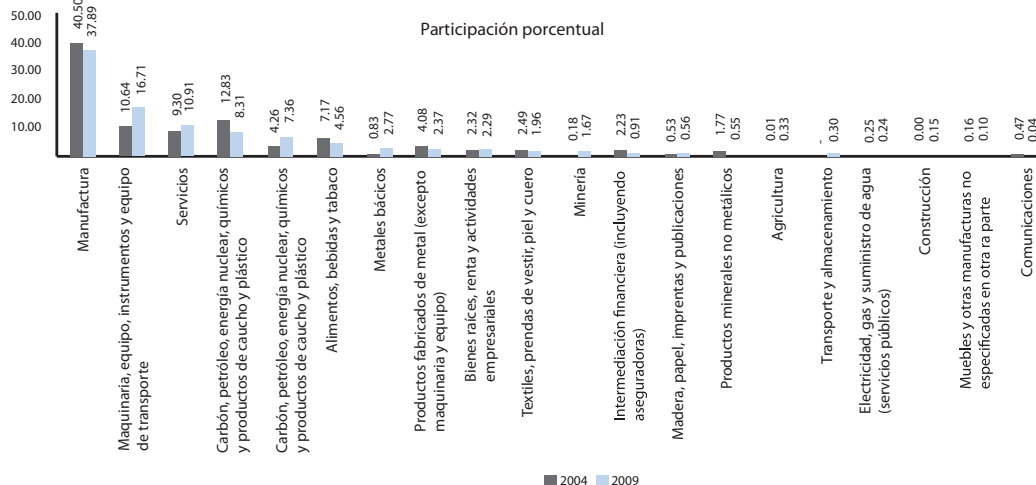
Participación porcentual

50.00
40.00
30.00
20.00
10.00

40.50
37.89
10.64
16.71
9.30
10.91
12.83
8.31
4.26
7.36
7.17
4.56
0.83
2.77
4.08
2.37
2.32
2.29
2.49
1.96
0.18
1.67
2.23
0.91
0.53
0.56
1.77
0.55
0.01
0.33
-
0.30
0.25
0.24
0.00
0.15
0.16
0.10
0.47
0.04

Manufactura
Maquinaria, equipo, instrumentos y equipo de transporte
Servicios
Carbón, petróleo, energía nuclear, químicos y productos de caucho y plástico
Carbón, petróleo, energía nuclear, químicos y productos de caucho y plástico
Alimentos, bebidas y tabaco
Metales básicos
Productos fabricados de metal (excepto maquinaria y equipo)
Bienes raíces, renta y actividades empresariales
Textiles, prendas de vestir, piel y cuero
Minería
Intermediación financiera (incluyendo aseguradoras)
Madera, papel, imprentas y publicaciones
Productos minerales no metálicos
Agricultura
Transporte y almacenamiento
Electricidad, gas y suministro de agua (servicios públicos)
Construcción
Muebles y otras manufacturas no especificadas en otra ra parte
Comunicaciones

2004 2009